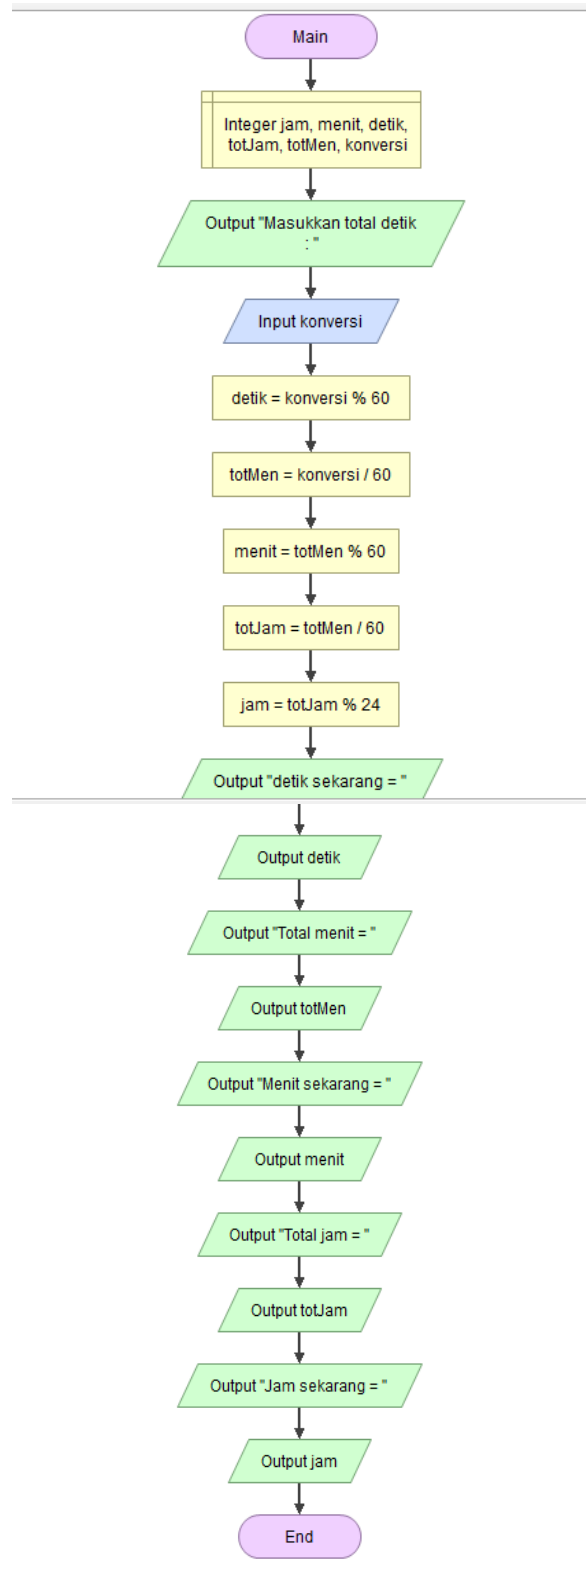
Main

Integer jam, menit, detik, totJam, totMen, konversi

Output "Masukkan total detik : "

Input konversi

detik = konversi % 60

totMen = konversi / 60

menit = totMen % 60

totJam = totMen / 60

jam = totJam % 24

Output "detik sekarang = "

Output detik

Output "Total menit = "

Output totMen

Output "Menit sekarang = "

Output menit

Output "Total jam = "

Output totJam

Output "Jam sekarang = "

Output jam

End